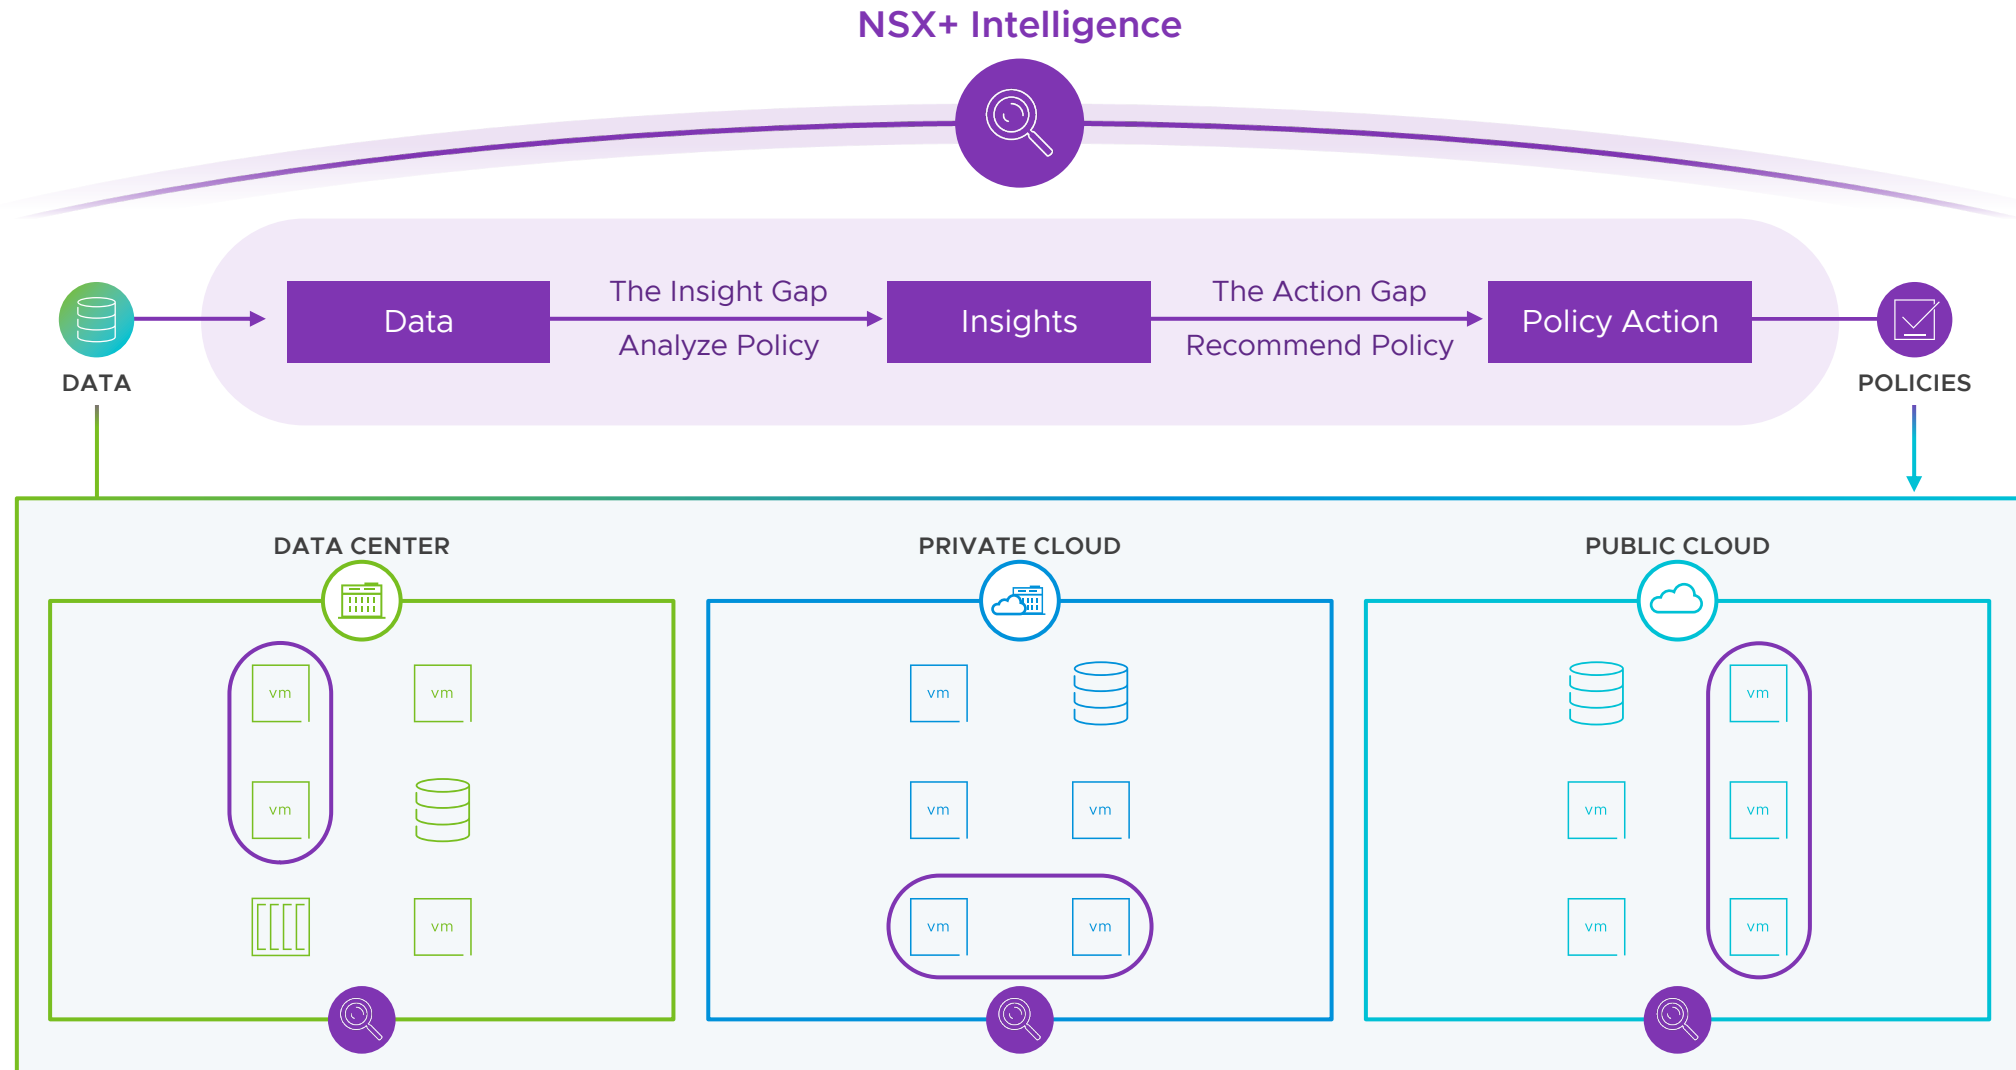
NSX+ Intelligence

DATA

Data

The Insight Gap

Analyze Policy

Insights

The Action Gap

Recommend Policy

Policy Action

POLICIES

DATA CENTER

vm

vm

vm

vm

PRIVATE CLOUD

vm

vm

vm

vm

vm

PUBLIC CLOUD

vm

vm

vm

vm

vm